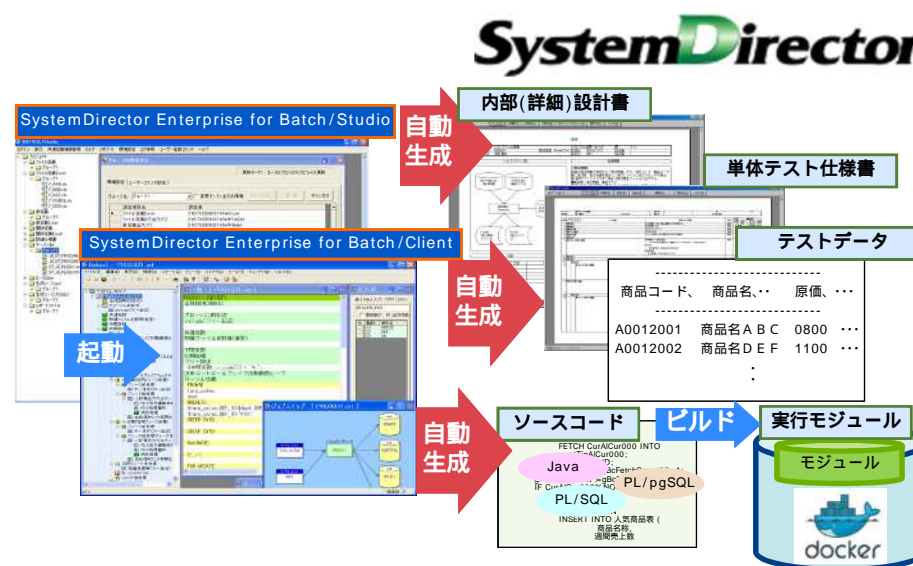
SystemDirector

SystemDirector Enterprise for Batch/Studio

SystemDirector Enterprise for Batch/Client

起動

自動生成

内部(詳細)設計書

単体テスト仕様書

テストデータ

商品コード、 商品名、・・ 原価、・・・

A0012001 商品名ＡＢＣ 0800 ・・・
A0012002 商品名ＤＥＦ 1100 ・・・
：

自動生成

自動生成

ソースコード

FETCH CurAICur000 INTO

Java

PL/pgSQL

PL/SQL

INSERT INTO 人気商品表 (
商品名称,
週間売上数

ビルド

実行モジュール

モジュール

docker